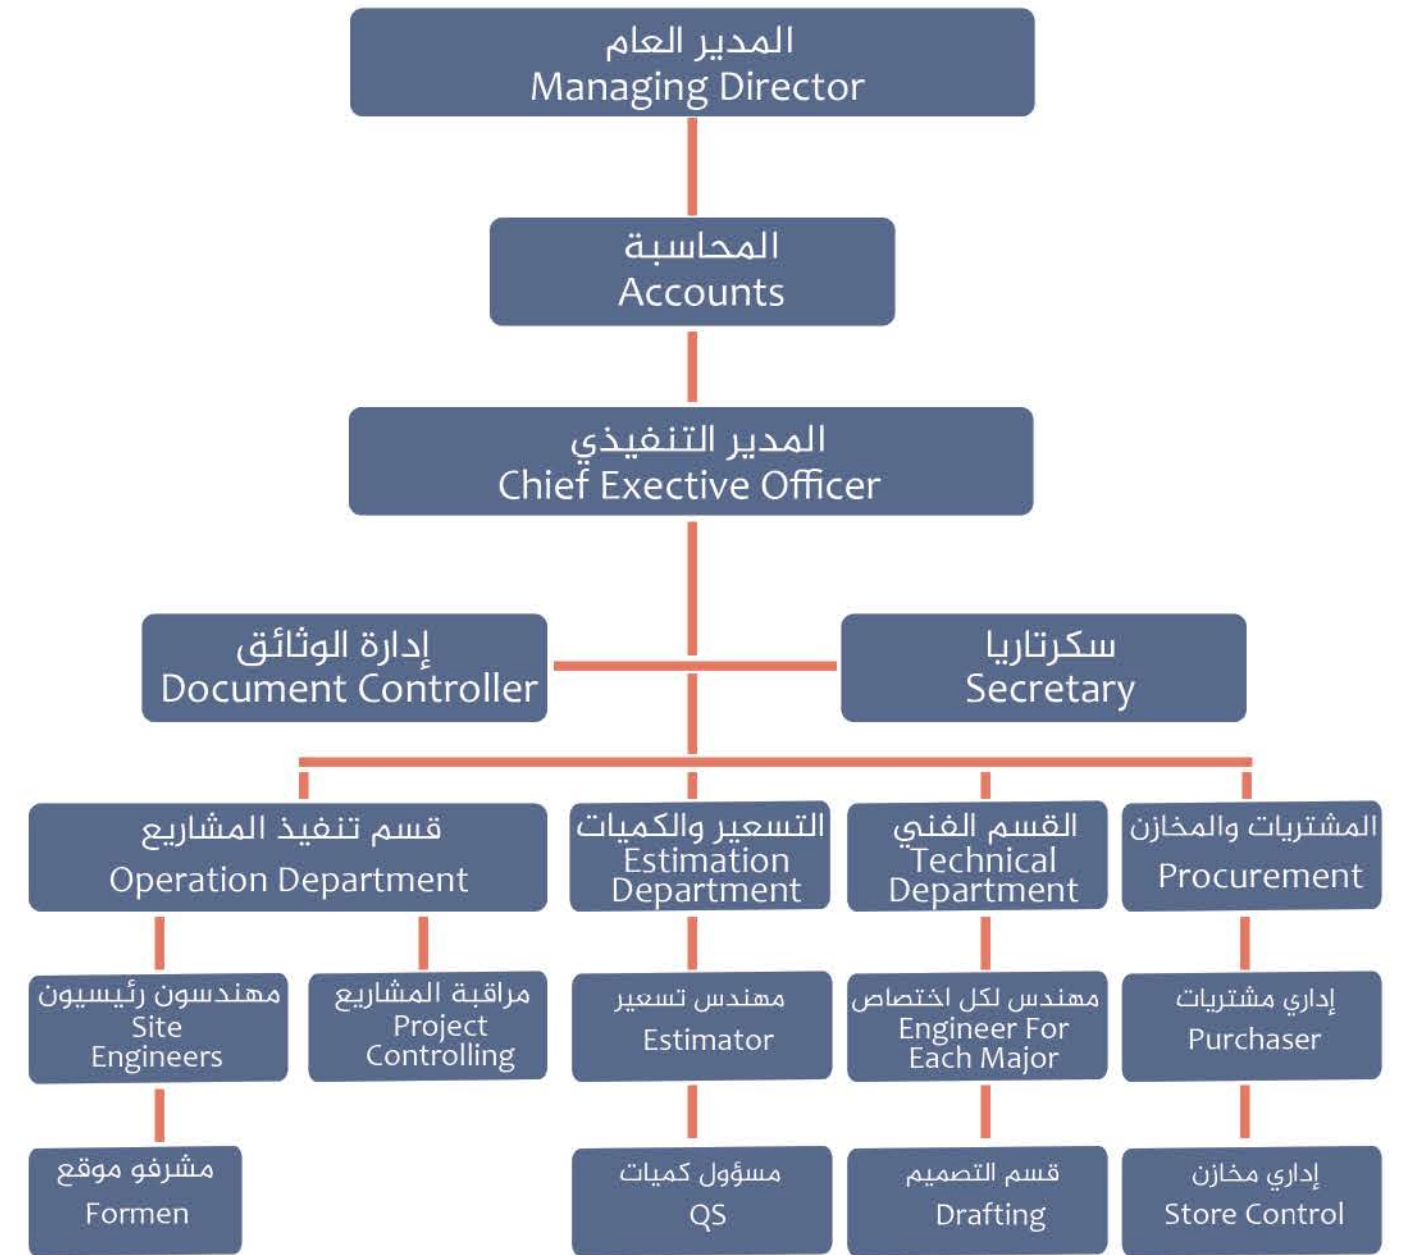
المدير العام
Managing Director

المحاسبة
Accounts

المدير التنفيذي
Chief Exective Officer

إدارة الوثائق
Document Controller

سكرتاريا
Secretary

قسم تنفيذ المشاريع
Operation Department

التسعير والكميات
Estimation Department

القسم الفني
Technical Department

المشتريات والمخازن
Procurement

مهندسون رئيسيون
Site Engineers

مراقبة المشاريع
Project Controlling

مهندس تسعير
Estimator

مهندس لكل اختصاص
Engineer For Each Major

إداري مشتريات
Purchaser

مشرفو موقع
Formen

مسؤول كميات
QS

قسم التصميم
Drafting

إداري مخازن
Store Control